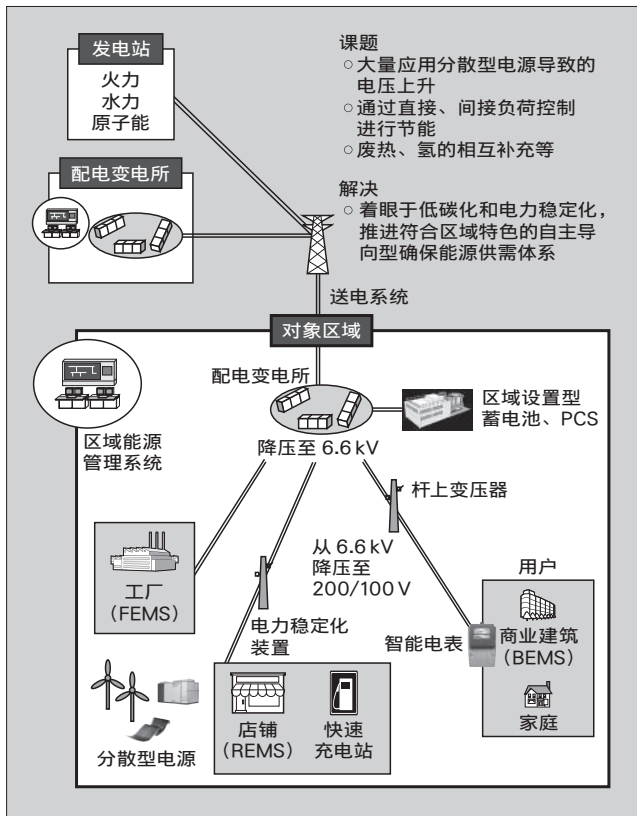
发电站

火力
水力
原子能

课题
○大量应用分散型电源导致的电压上升
○通过直接、间接负荷控制进行节能
○废热、氢的相互补充等

配电变电所

解决
○着眼于低碳化和电力稳定化，推进符合区域特色的自主导向型确保能源供需体系

送电系统

对象区域

配电变电所

区域设置型蓄电池、PCS

区域能源管理系统

降压至 6.6 kV

杆上变压器

从 6.6 kV 降压至 200/100 V

用户

工厂（FEMS）

电力稳定化装置

智能电表

商业建筑（BEMS）

家庭

店铺（REMS）

快速充电站

分散型电源